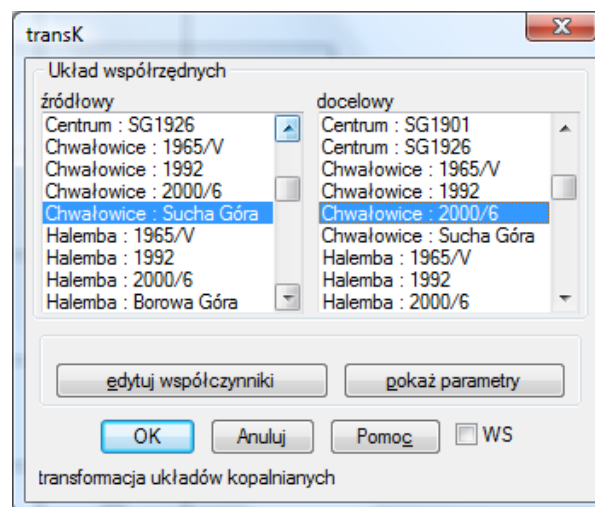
transK

Układ współrzędnych

źródłowy

Centrum : SG1926
Chwałowice : 1965/V
Chwałowice : 1992
Chwałowice : 2000/6
Chwałowice : Sucha Góra
Halemba : 1965/V
Halemba : 1992
Halemba : 2000/6
Halemba : Borowa Góra

docelowy

Centrum : SG1901
Centrum : SG1926
Chwałowice : 1965/V
Chwałowice : 1992
Chwałowice : 2000/6
Chwałowice : Sucha Góra
Halemba : 1965/V
Halemba : 1992
Halemba : 2000/6

edytuj współczynniki

pokaż parametry

OK

Anuluj

Pomoc

WS

transformacja układów kopalnianych